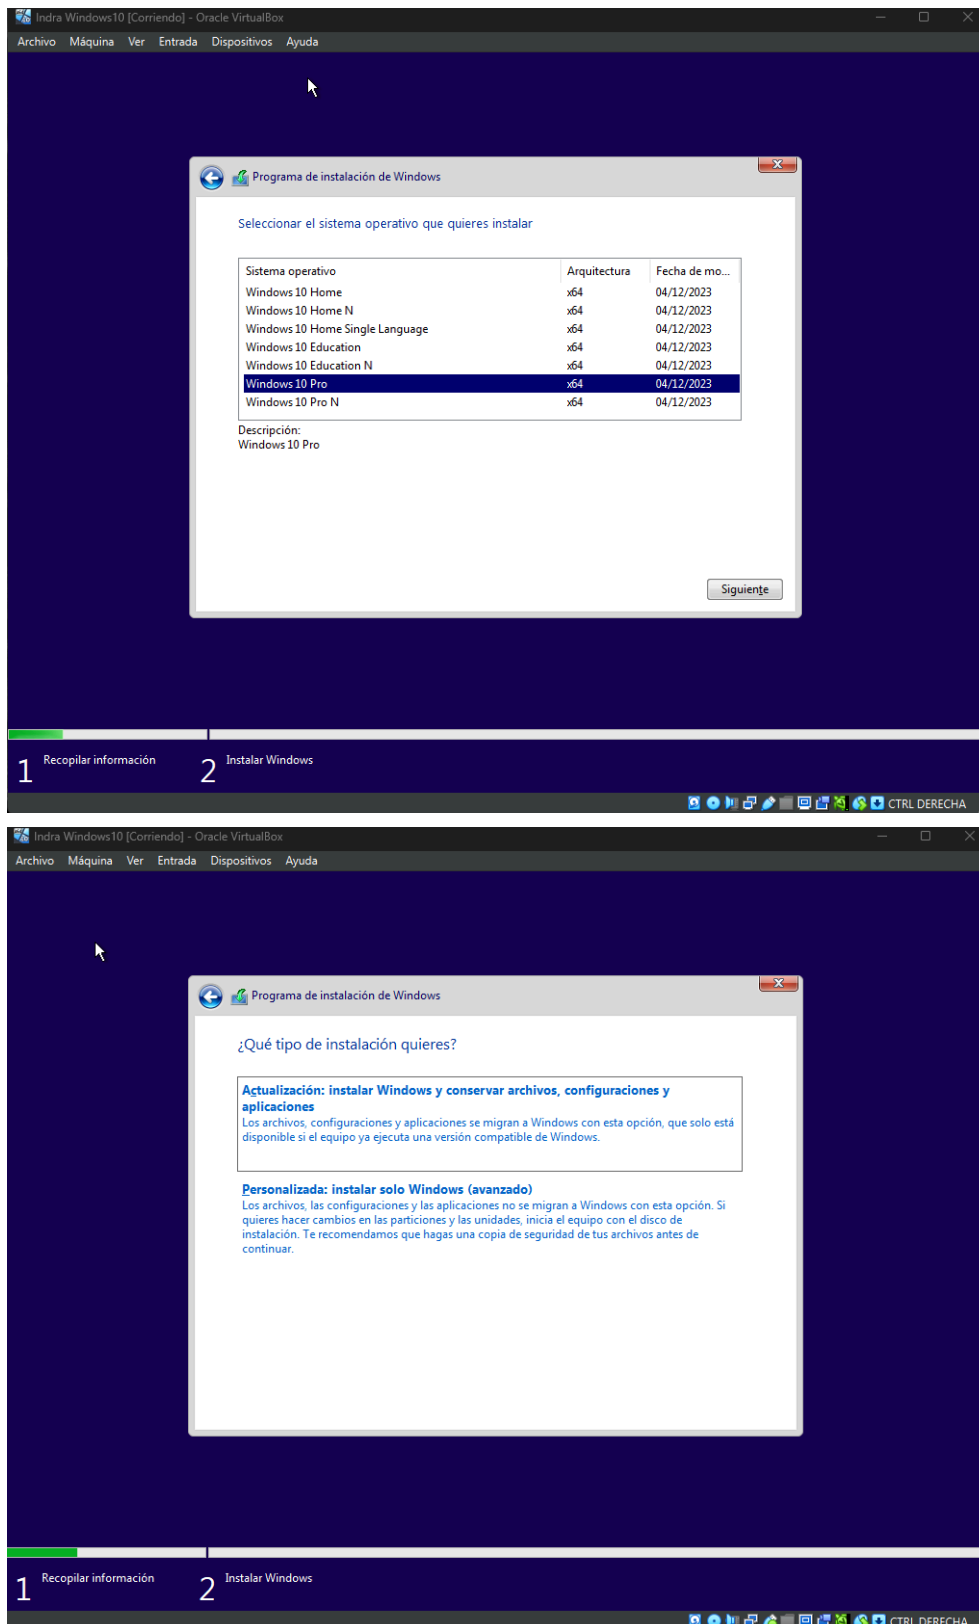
Indra Windows10 [Corriendo] - Oracle VirtualBox

Archivo Máquina Ver Entrada Dispositivos Ayuda

Programa de instalación de Windows

Seleccionar el sistema operativo que quieres instalar

| Sistema operativo | Arquitectura | Fecha de mo... |
|---|---|---|
| Windows 10 Home | x64 | 04/12/2023 |
| Windows 10 Home N | x64 | 04/12/2023 |
| Windows 10 Home Single Language | x64 | 04/12/2023 |
| Windows 10 Education | x64 | 04/12/2023 |
| Windows 10 Education N | x64 | 04/12/2023 |
| Windows 10 Pro | x64 | 04/12/2023 |
| Windows 10 Pro N | x64 | 04/12/2023 |

Descripción:
Windows 10 Pro

Siguiente

1 Recopilar información

2 Instalar Windows

CTRL DERECHA

Indra Windows10 [Corriendo] - Oracle VirtualBox

Archivo Máquina Ver Entrada Dispositivos Ayuda

Programa de instalación de Windows

¿Qué tipo de instalación quieres?

Actualización: instalar Windows y conservar archivos, configuraciones y aplicaciones
Los archivos, configuraciones y aplicaciones se migran a Windows con esta opción, que solo está disponible si el equipo ya ejecuta una versión compatible de Windows.

Personalizada: instalar solo Windows (avanzado)
Los archivos, las configuraciones y las aplicaciones no se migran a Windows con esta opción. Si quieres hacer cambios en las particiones y las unidades, inicia el equipo con el disco de instalación. Te recomendamos que hagas una copia de seguridad de tus archivos antes de continuar.

1 Recopilar información

2 Instalar Windows

CTRL DERECHA